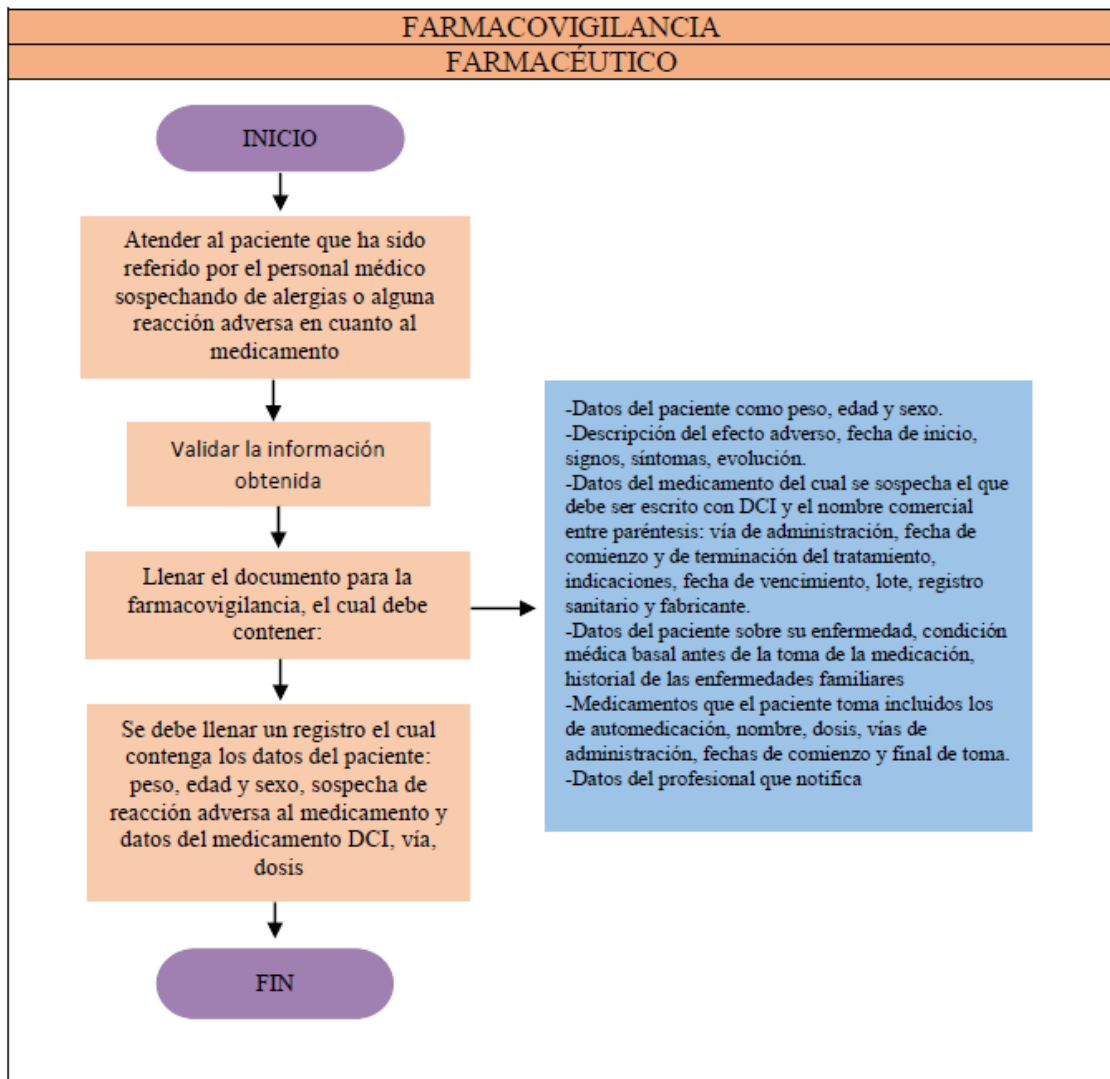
FARMACOVIGILANCIA
FARMACÉUTICO

INICIO

Atender al paciente que ha sido referido por el personal médico sospechando de alergias o alguna reacción adversa en cuanto al medicamento

Validar la información obtenida

Llenar el documento para la farmacovigilancia, el cual debe contener:

-Datos del paciente como peso, edad y sexo.
-Descripción del efecto adverso, fecha de inicio, signos, síntomas, evolución.
-Datos del medicamento del cual se sospecha el que debe ser escrito con DCI y el nombre comercial entre paréntesis: vía de administración, fecha de comienzo y de terminación del tratamiento, indicaciones, fecha de vencimiento, lote, registro sanitario y fabricante.
-Datos del paciente sobre su enfermedad, condición médica basal antes de la toma de la medicación, historial de las enfermedades familiares
-Medicamentos que el paciente toma incluidos los de automedicación, nombre, dosis, vías de administración, fechas de comienzo y final de toma.
-Datos del profesional que notifica

Se debe llenar un registro el cual contenga los datos del paciente: peso, edad y sexo, sospecha de reacción adversa al medicamento y datos del medicamento DCI, vía, dosis

FIN